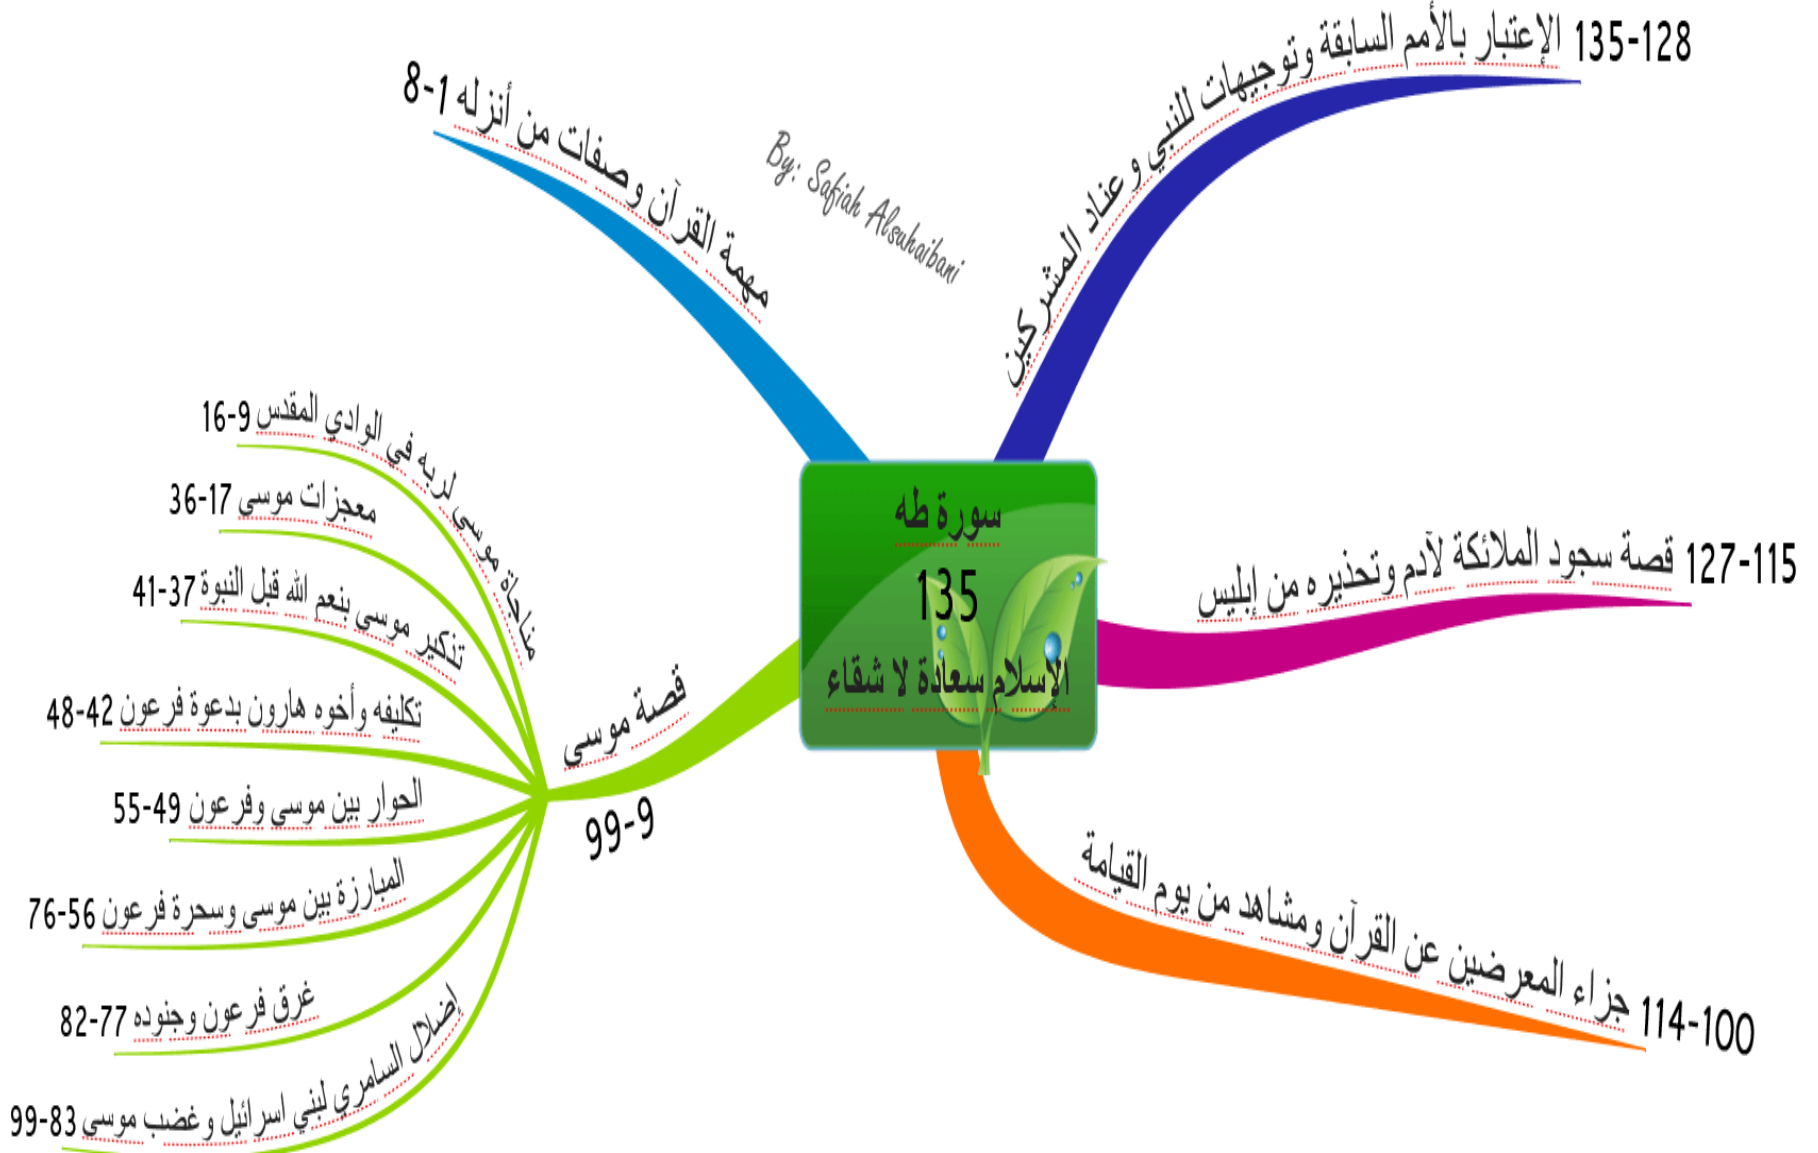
سورة طه
135
الإسلام سعادة لا شقاء

مهمة القرآن وصفات من أنزله 1-8

By: Safiah Alsuhaibani

الإعتبار بالأمم السابقة وتوجيهات للنبي و عناد المشركين 128-135

قصة سجود الملائكة لآدم وتحذيره من إبليس 115-127

جزاء المعرضين عن القرآن ومشاهد من يوم القيامة 100-114

قصة موسى
9-99

مناجاة موسى لربه في الوادي المقدس 9-16
معجزات موسى 17-36
تذكير موسى بنعم الله قبل النبوة 37-41
تكليفه وأخوه هارون بدعوة فرعون 42-48
الحوار بين موسى وفرعون 49-55
المبارزة بين موسى وسحرة فرعون 56-76
غرق فرعون وجنوده 77-82
إضلال السامري لبني اسرائيل وغضب موسى 83-99